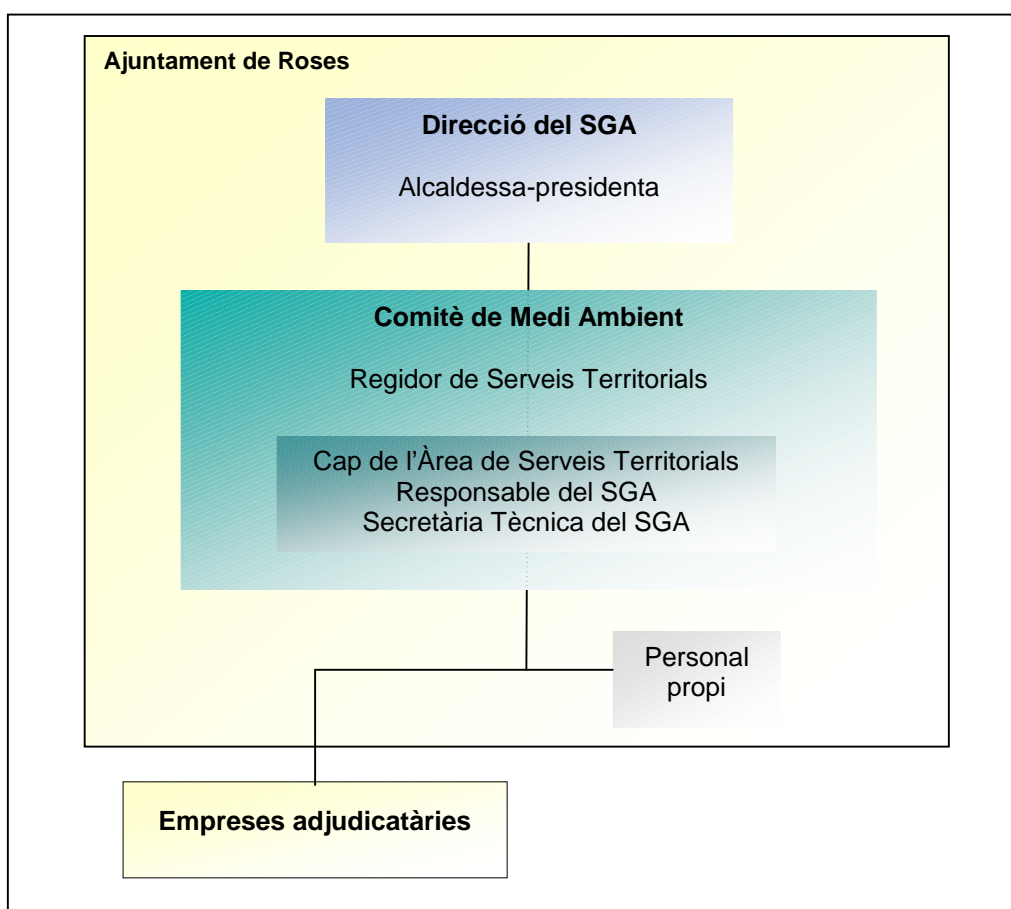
Ajuntament de Roses

Direcció del SGA

Alcaldessa-presidenta

Comitè de Medi Ambient

Regidor de Serveis Territorials

Cap de l'Àrea de Serveis Territorials
Responsable del SGA
Secretària Tècnica del SGA

Personal propi

Empreses adjudicatàries